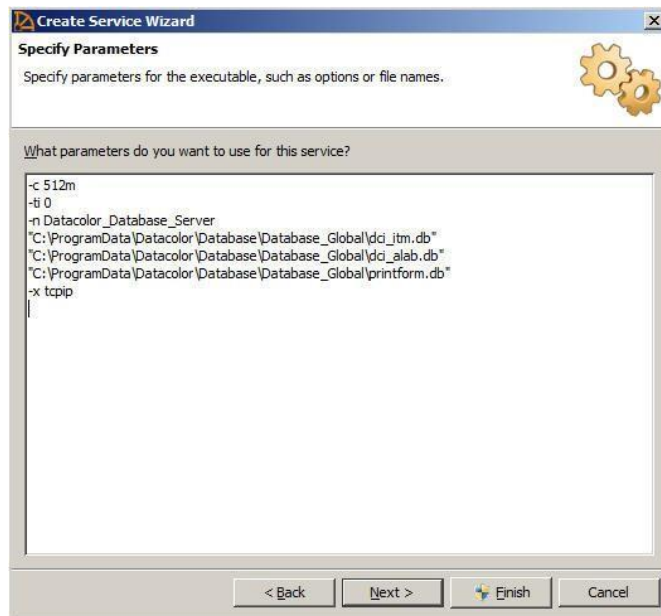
Create Service Wizard

Specify Parameters

Specify parameters for the executable, such as options or file names.

What parameters do you want to use for this service?

-c 512m
-ti 0
-n Datacolor_Database_Server
"C:\ProgramData\Datacolor\Database\Database_Global\dci_itm.db"
"C:\ProgramData\Datacolor\Database\Database_Global\dci_alab.db"
"C:\ProgramData\Datacolor\Database\Database_Global\printform.db"
-x tcpip

< Back

Next >

Finish

Cancel